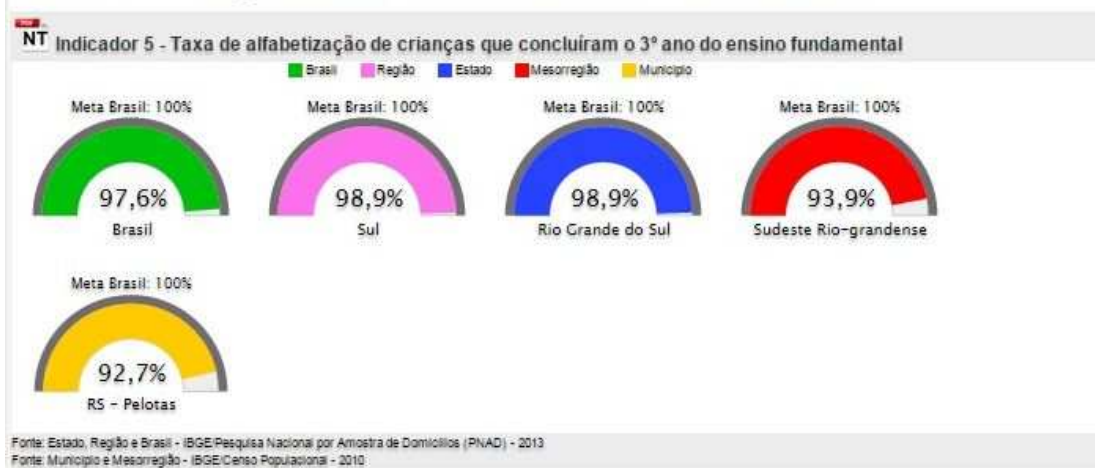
NT Indicador 5 - Taxa de alfabetização de crianças que concluíram o 3º ano do ensino fundamental

Brasil Região Estado Mesorregião Município

Meta Brasil: 100%
97,6%
Brasil

Meta Brasil: 100%
98,9%
Sul

Meta Brasil: 100%
98,9%
Rio Grande do Sul

Meta Brasil: 100%
93,9%
Sudeste Rio-grandense

Meta Brasil: 100%
92,7%
RS - Pelotas

Fonte: Estado, Região e Brasil - IBGE/Pesquisa Nacional por Amostra de Domicílios (PNAD) - 2013
Fonte: Município e Mesorregião - IBGE/Censo Populacional - 2010